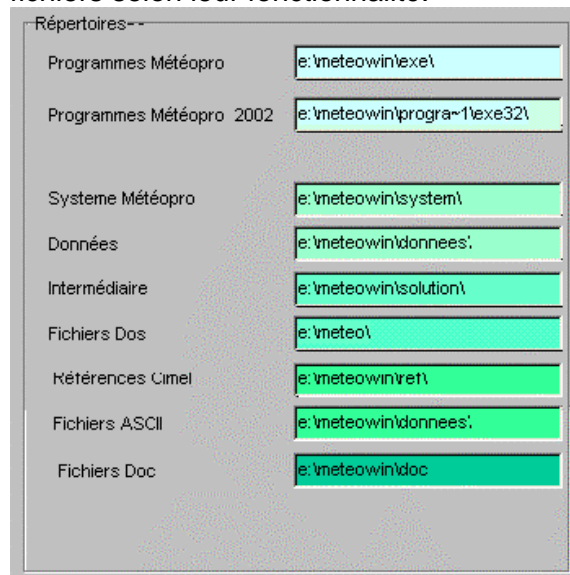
fichiers selon leur fonctionnalité.

Répertoires--

Programmes Météopro e:\meteowin\exe\

Programmes Météopro 2002 e:\meteowin\progra~1\exe32\

Systeme Météopro e:\meteowin\system\

Données e:\meteowin\donnees\

Intermédiaire e:\meteowin\solution\

Fichiers Dos e:\meteo\

Références Cimel e:\meteowin\ref\

Fichiers ASCII e:\meteowin\donnees\

Fichiers Doc e:\meteowin\doc